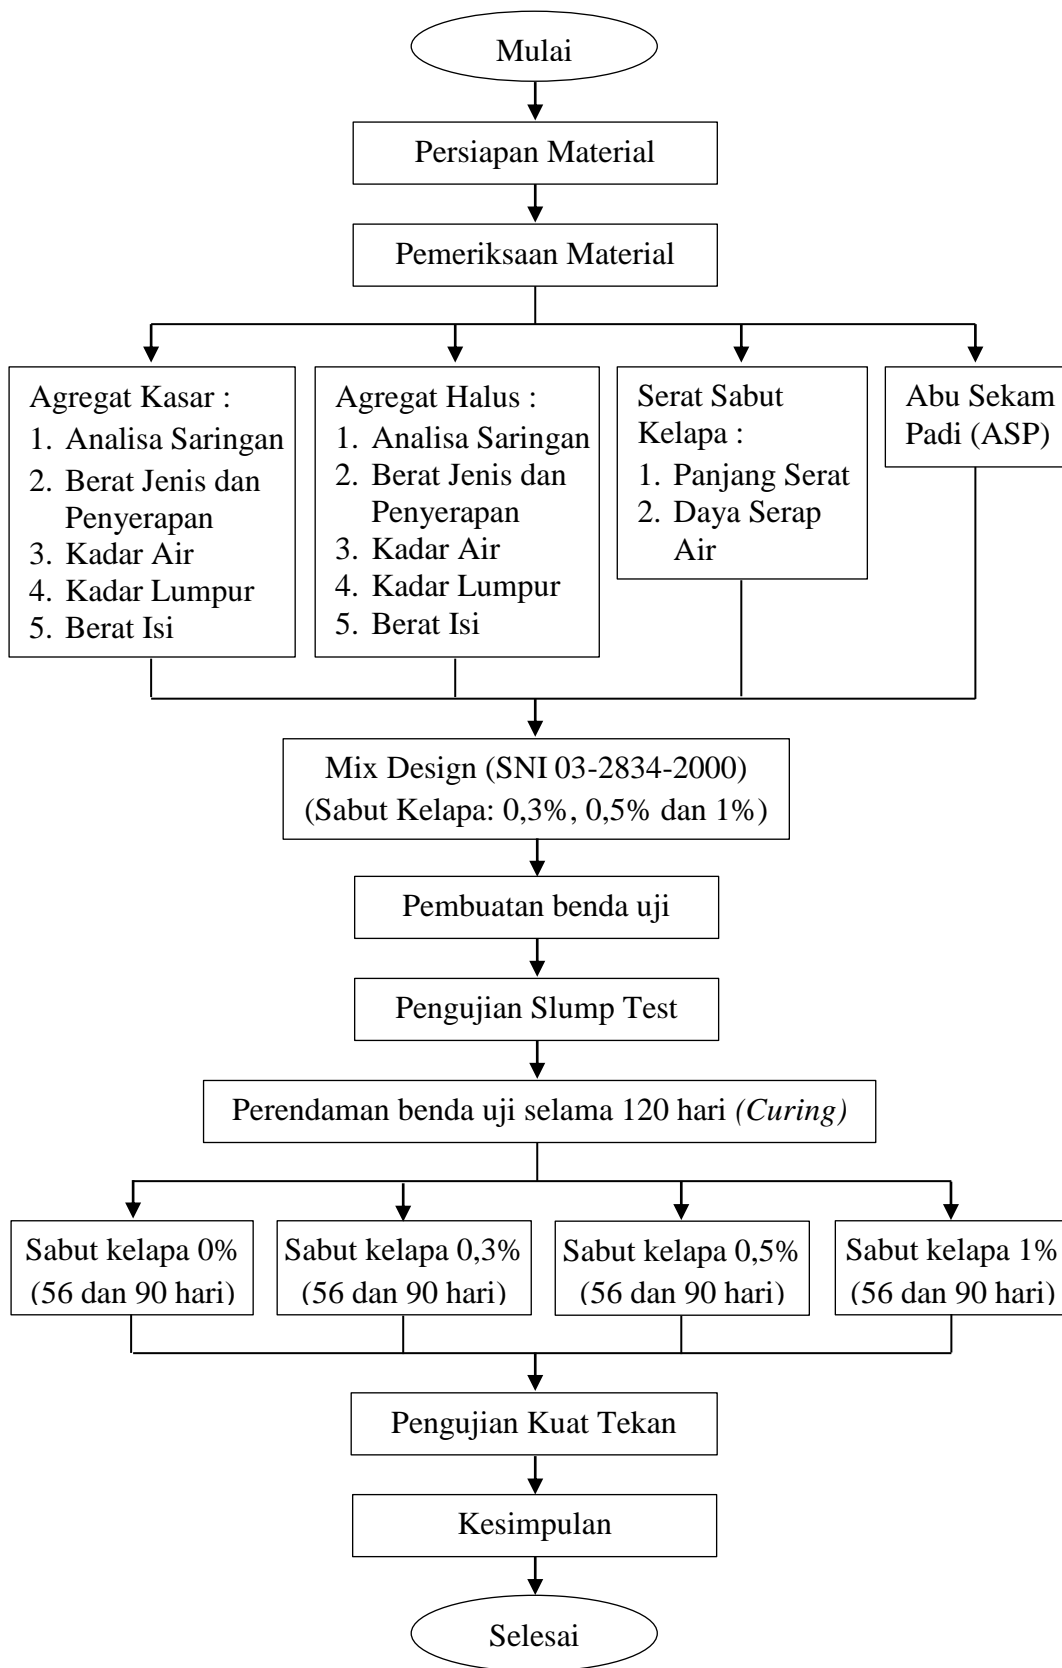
Mulai

Persiapan Material

Pemeriksaan Material

Agregat Kasar :
1. Analisa Saringan
2. Berat Jenis dan Penyerapan
3. Kadar Air
4. Kadar Lumpur
5. Berat Isi

Agregat Halus :
1. Analisa Saringan
2. Berat Jenis dan Penyerapan
3. Kadar Air
4. Kadar Lumpur
5. Berat Isi

Serat Sabut Kelapa :
1. Panjang Serat
2. Daya Serap Air

Abu Sekam Padi (ASP)

Mix Design (SNI 03-2834-2000)
(Sabut Kelapa: 0,3%, 0,5% dan 1%)

Pembuatan benda uji

Pengujian Slump Test

Perendaman benda uji selama 120 hari *(Curing)*

Sabut kelapa 0%
(56 dan 90 hari)

Sabut kelapa 0,3%
(56 dan 90 hari)

Sabut kelapa 0,5%
(56 dan 90 hari)

Sabut kelapa 1%
(56 dan 90 hari)

Pengujian Kuat Tekan

Kesimpulan

Selesai